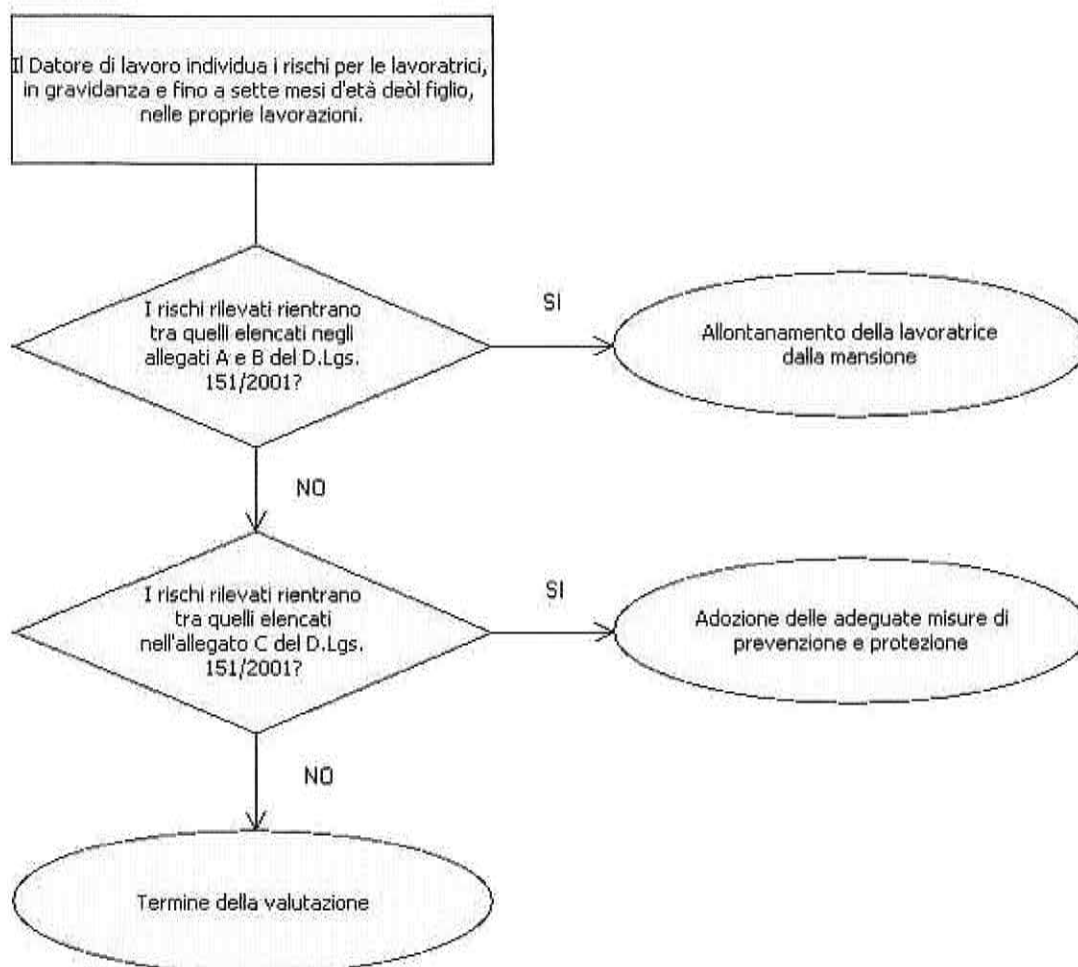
Il Datore di lavoro individua i rischi per le lavoratrici, in gravidanza e fino a sette mesi d'età deòl figlio, nelle proprie lavorazioni.

I rischi rilevati rientrano tra quelli elencati negli allegati A e B del D.Lgs. 151/2001?

SI

Allontanamento della lavoratrice dalla mansione

NO

I rischi rilevati rientrano tra quelli elencati nell'allegato C del D.Lgs. 151/2001?

SI

Adozione delle adeguate misure di prevenzione e protezione

NO

Termine della valutazione